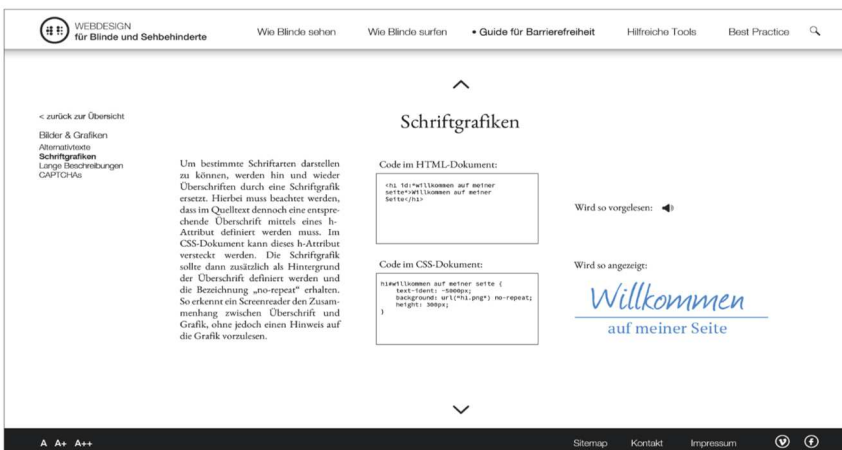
WEBDESIGN
für Blinde und Sehbehinderte

Wie Blinde sehen
Wie Blinde surfen
• Guide für Barrierefreiheit
Hilfreiche Tools
Best Practice

< zurück zur Übersicht

Bilder & Grafiken
Alternativtexte
Schriftgrafiken
Lange Beschreibungen
CAPTCHAs

Schriftgrafiken

Um bestimmte Schriftarten darstellen zu können, werden hin und wieder Überschriften durch eine Schriftgrafik ersetzt. Hierbei muss beachtet werden, dass im Quelltext dennoch eine entsprechende Überschrift mittels eines h-Attribut definiert werden muss. Im CSS-Dokument kann dieses h-Attribut versteckt werden. Die Schriftgrafik sollte dann zusätzlich als Hintergrund der Überschrift definiert werden und die Bezeichnung „no-repeat" erhalten. So erkennt ein Screenreader den Zusammenhang zwischen Überschrift und Grafik, ohne jedoch einen Hinweis auf die Grafik vorzulesen.

Code im HTML-Dokument:

<h1 id:"willkommen auf meiner seite">Willkommen auf meiner Seite</h1>

Wird so vorgelesen:

Code im CSS-Dokument:

h1#willkommen auf meiner seite {
text-ident: -5000px;
background: url("h1.png") no-repeat;
height: 300px;
}

Wird so angezeigt:

Willkommen
auf meiner Seite

A A+ A++

Sitemap
Kontakt
Impressum